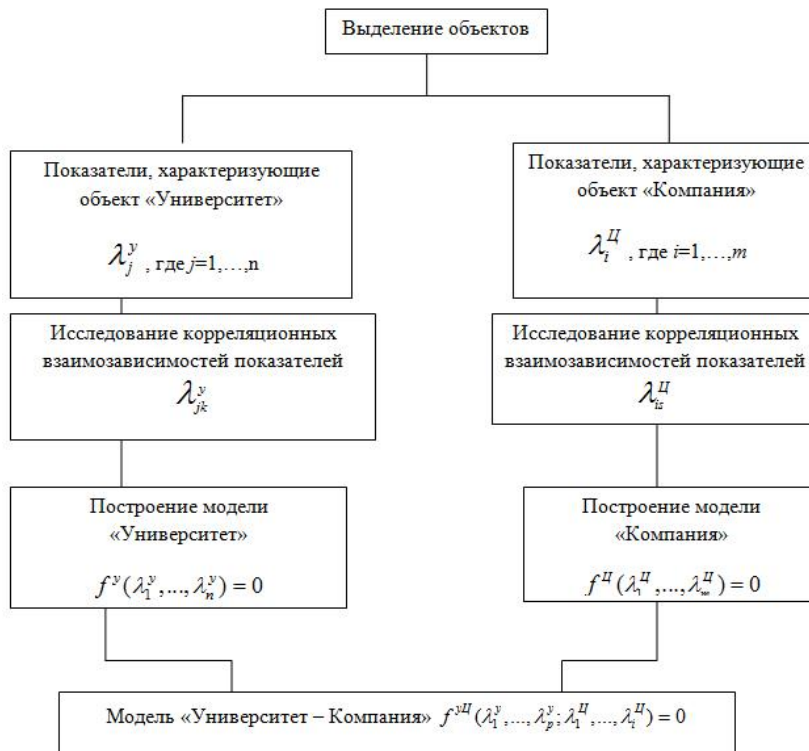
Выделение объектов

Показатели, характеризующие объект «Университет»

$\lambda_j^у$, где $j$=1,…,n

Показатели, характеризующие объект «Компания»

$\lambda_i^Ц$, где $i$=1,…,$m$

Исследование корреляционных взаимозависимостей показателей

$\lambda_{jk}^у$

Исследование корреляционных взаимозависимостей показателей

$\lambda_{is}^Ц$

Построение модели «Университет»

$f^у(\lambda_1^у,...,\lambda_n^у)=0$

Построение модели «Компания»

$f^Ц(\lambda_1^Ц,...,\lambda_m^Ц)=0$

Модель «Университет – Компания» $f^{уЦ}(\lambda_1^у,...,\lambda_p^у;\lambda_1^Ц,...,\lambda_i^Ц)=0$